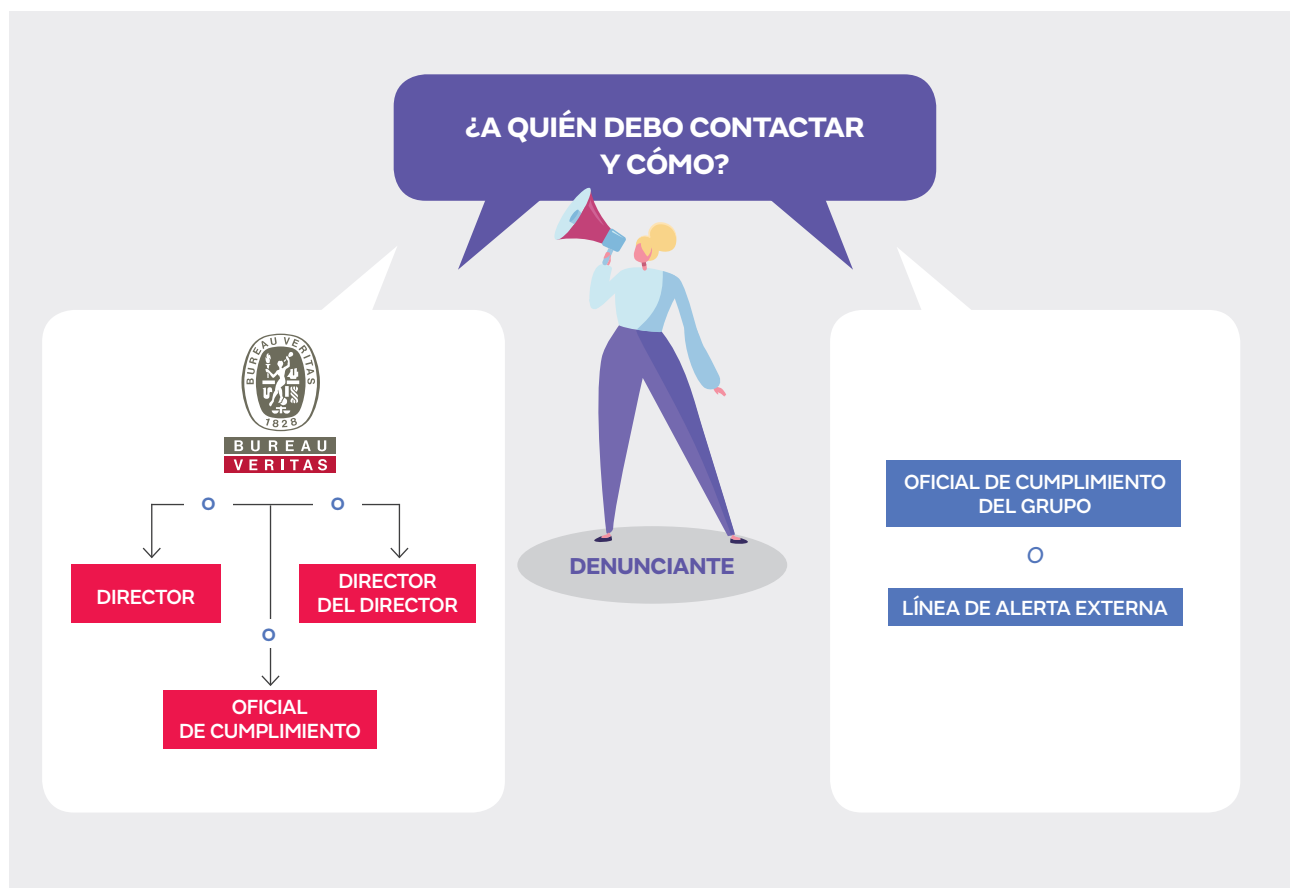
¿A QUIÉN DEBO CONTACTAR Y CÓMO?

BUREAU VERITAS 1828

BUREAU VERITAS

O

O

DIRECTOR

DIRECTOR DEL DIRECTOR

O

OFICIAL DE CUMPLIMIENTO

DENUNCIANTE

OFICIAL DE CUMPLIMIENTO DEL GRUPO

O

LÍNEA DE ALERTA EXTERNA